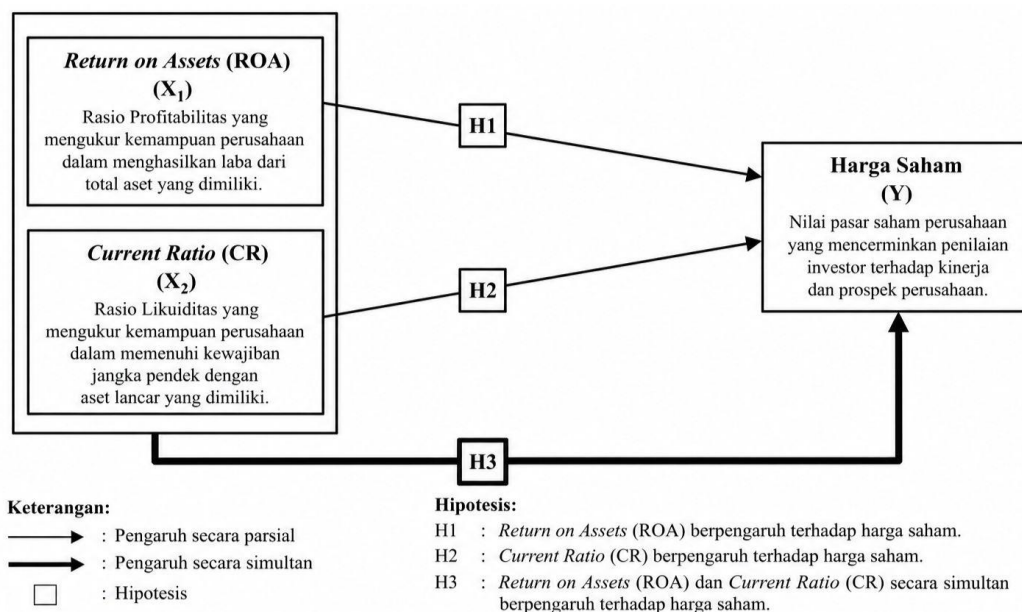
Return on Assets (ROA)
($X_1$)
Rasio Profitabilitas yang mengukur kemampuan perusahaan dalam menghasilkan laba dari total aset yang dimiliki.

Current Ratio (CR)
($X_2$)
Rasio Likuiditas yang mengukur kemampuan perusahaan dalam memenuhi kewajiban jangka pendek dengan aset lancar yang dimiliki.

H1

H2

Harga Saham
(Y)
Nilai pasar saham perusahaan yang mencerminkan penilaian investor terhadap kinerja dan prospek perusahaan.

H3

Keterangan:
: Pengaruh secara parsial
: Pengaruh secara simultan
: Hipotesis

Hipotesis:
H1 : Return on Assets (ROA) berpengaruh terhadap harga saham.
H2 : Current Ratio (CR) berpengaruh terhadap harga saham.
H3 : Return on Assets (ROA) dan Current Ratio (CR) secara simultan berpengaruh terhadap harga saham.